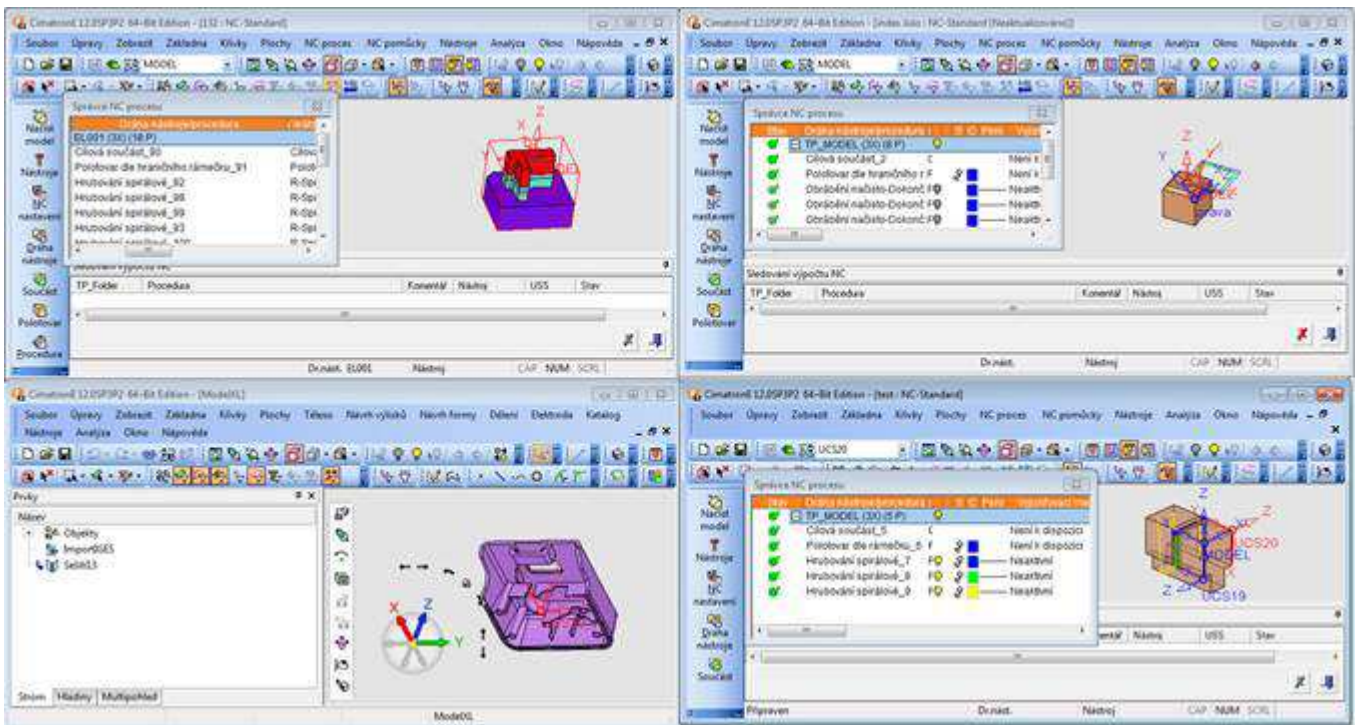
Cimatron E 12.0SP3P2 64-Bit Edition - [13] - NC-Standard]

Soubor Úpravy Zobrazit Základna Křivky Plochy NC proces NC pomůcky Nástroje Analýza Okno Nápověda

MODEL

Správce NC procesu

Dráha nástroje/procedura

EL001 (3X) (8 P)

Cílová součást_90

Polotovar dle hraničního rámečku_91

Hrubování spirálové_92

Hrubování spirálové_98

Hrubování spirálové_99

Hrubování spirálové_93

Načíst model

Nástroje

NC nastavení

Dráha nástroje

Součást

Polotovar

Procedura

Sledování výpočtu NC

TP_Folder Procedura Komentář Nástroj USS Stav

Dr.nást. EL001 Nástroj CAP NUM SCRL

Cimatron E 12.0SP3P2 64-Bit Edition - [index listo - NC-Standard (Neaktualizováno)]

Soubor Úpravy Zobrazit Základna Křivky Plochy NC proces NC pomůcky Nástroje Analýza Okno Nápověda

MODEL

Správce NC procesu

Stav Dráha nástroje/procedura

TP_MODEL (3X) (8 P)

Cílová součást_2

Polotovar dle hraničního r

Obrábění načisto-Dokonč

Obrábění načisto-Dokonč

Obrábění načisto-Dokonč

Není k

Neaktiv

Načíst model

Nástroje

NC nastavení

Dráha nástroje

Součást

Polotovar

Sledování výpočtu NC

TP_Folder Procedura Komentář Nástroj USS Stav

Dr.nást. Nástroj CAP NUM SCRL

Cimatron E 12.0SP3P2 64-Bit Edition - [ModelXL]

Soubor Úpravy Zobrazit Základna Křivky Plochy Tělesa Návrh výlisků Návrh formy Dělení Elektroda Katalog Nástroje Analýza Okno Nápověda

Prvky

Název

Objekty

ImportIGES

Sešit13

Strom Hladiny Multipohled

ModelXL

Cimatron E 12.0SP3P2 64-Bit Edition - [test - NC-Standard]

Soubor Úpravy Zobrazit Základna Křivky Plochy NC proces NC pomůcky Nástroje Analýza Okno Nápověda

UCS20

Správce NC procesu

Stav Dráha nástroje/procedura Vypočítávat

TP_MODEL (3X) (5 P)

Cílová součást_5

Polotovar dle rámečku_6

Hrubování spirálové_7

Hrubování spirálové_8

Hrubování spirálové_9

Není k dispozici

Není k dispozici

Neaktivní

Neaktivní

Neaktivní

Načíst model

Nástroje

NC nastavení

Dráha nástroje

Součást

MODEL

UCS20

UCS19

Komentář Nástroj USS Stav

Připraven Dr.nást. Nástroj CAP NUM SCRL